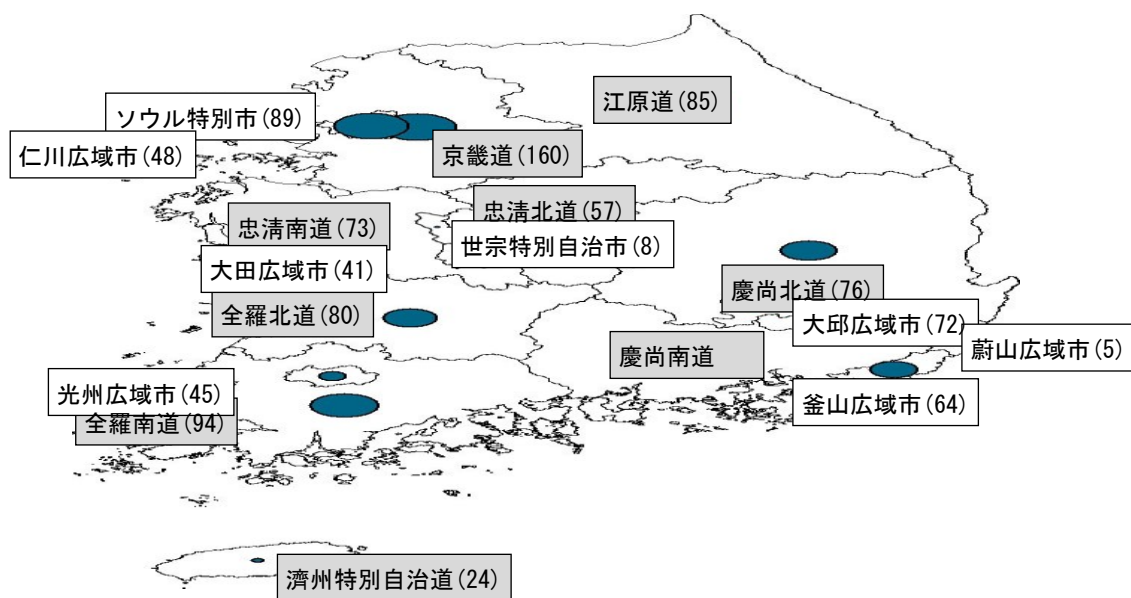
江原道(85)

ソウル特別市(89)

仁川広域市(48)

京畿道(160)

忠清北道(57)

忠清南道(73)

世宗特別自治市(8)

大田広域市(41)

慶尚北道(76)

全羅北道(80)

大邱広域市(72)

慶尚南道

蔚山広域市(5)

光州広域市(45)

全羅南道(94)

釜山広域市(64)

濟州特別自治道(24)